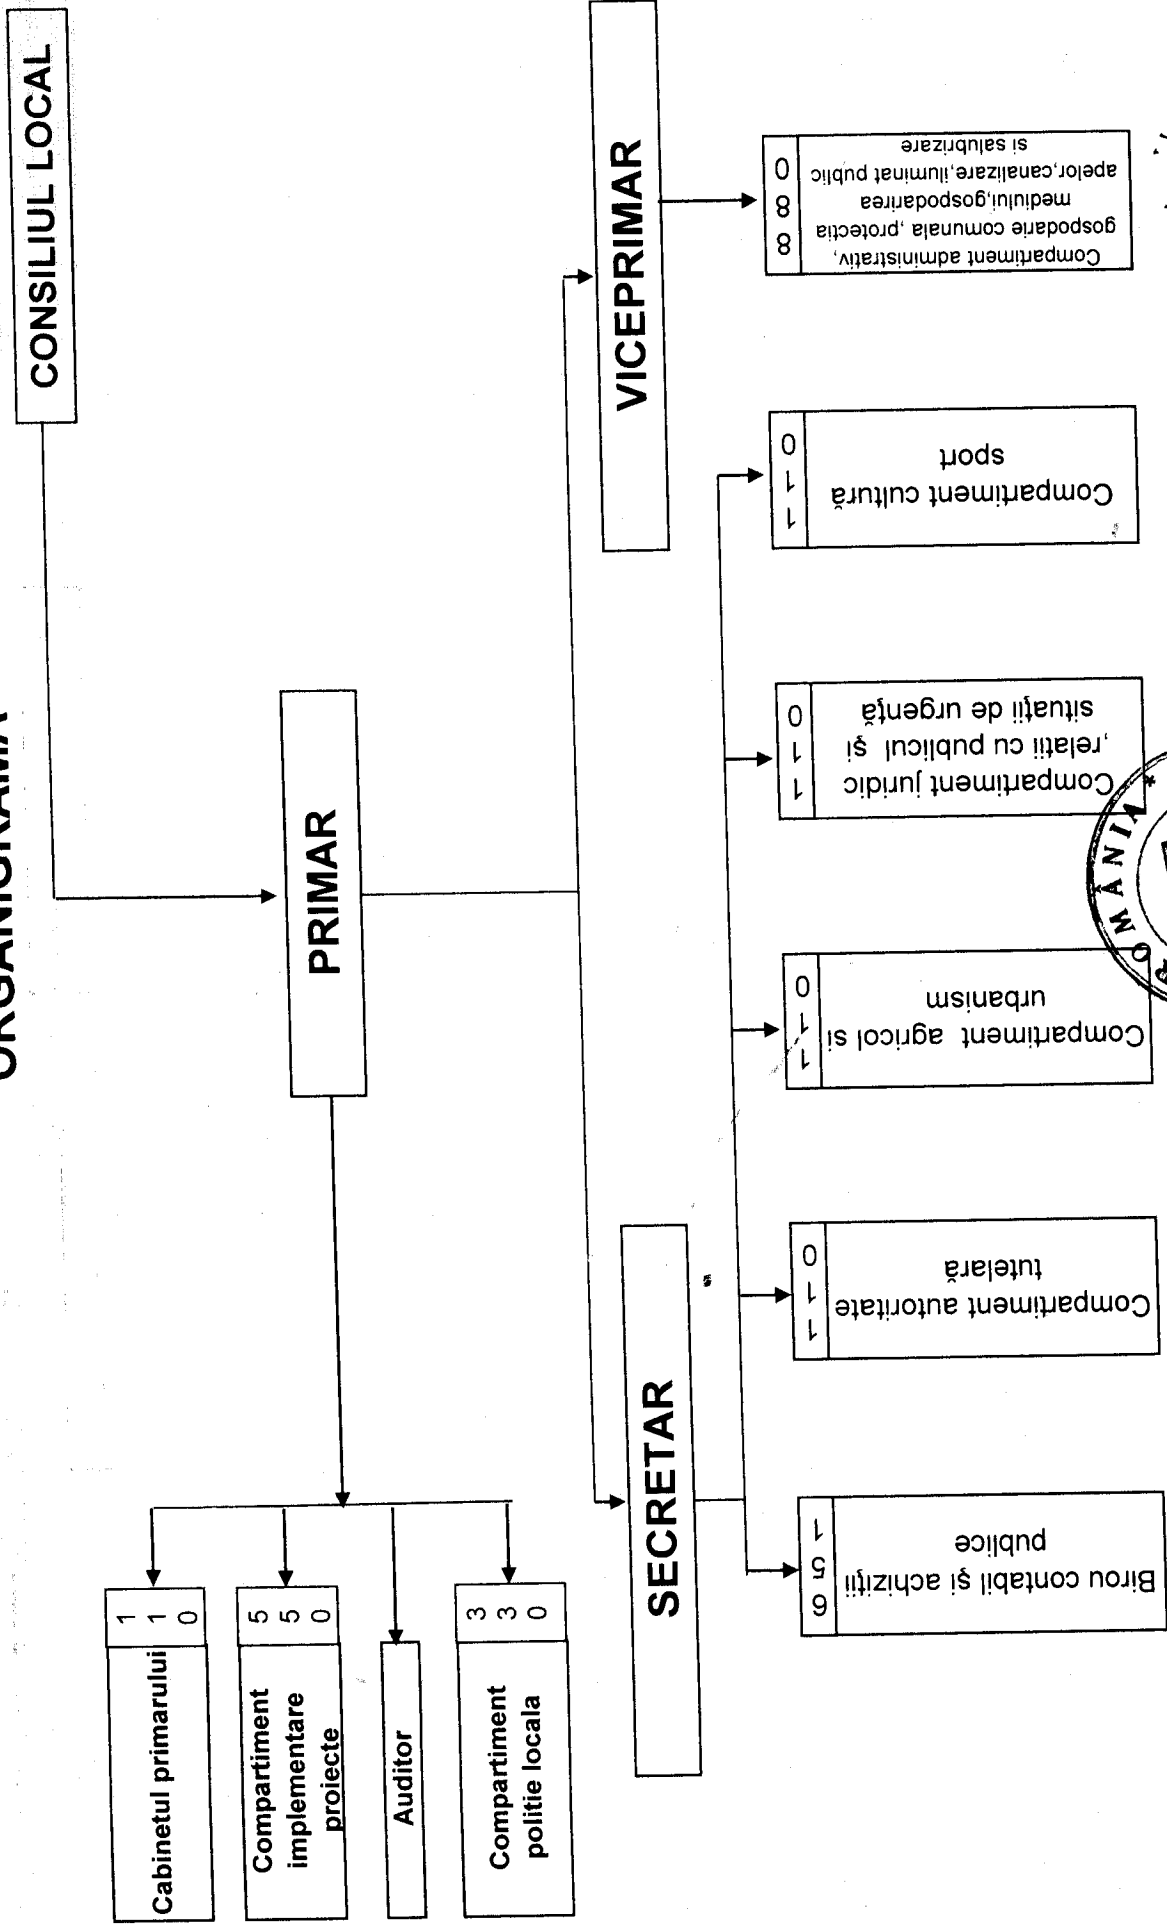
ORGANIGRAMA

CONSILIUL LOCAL

PRIMAR

VICEPRIMAR

SECRETAR

Cabinetul primarului
1
1
0

Compartiment implementare proiecte
5
5
0

Auditor

Compartiment politie locala
3
3
0

Birou contabil şi achiziţii publice
6
5
1

Compartiment autoritate tutelară
1
1
0

Compartiment agricol şi urbanism
1
1
0

Compartiment juridic ,relatii cu publicul şi situaţii de urgenţă
1
1
0

Compartiment cultură sport
1
1
0

Compartiment administrativ, gospodarie comunala ,protectia mediului,gospodarirea apelor,canalizare,iluminat public si salubrizare
8
8
0

ROMÂNIA